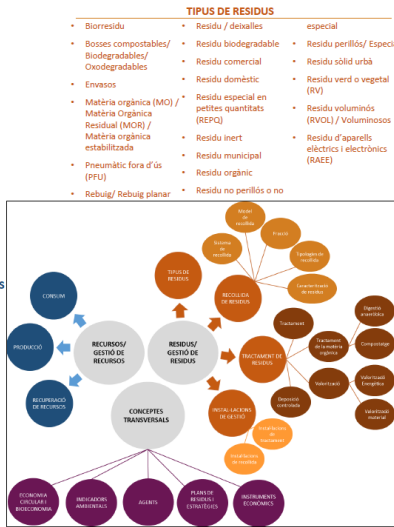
TIPUS DE RESIDUS

- Biorresidu
- Bosses compostables/ Biodegradables/ Oxodegradables
- Envasos
- Matèria orgànica (MO) / Matèria Orgànica Residual (MOR) / Matèria orgànica estabilitzada
- Pneumàtic fora d'ús (PFU)
- Rebuig/ Rebuig planar

- Residu / deixalles
- Residu biodegradable
- Residu comercial
- Residu domèstic
- Residu especial en petites quantitats (REPQ)
- Residu inert
- Residu municipal
- Residu orgànic
- Residu no perillós o no

especial
- Residu perillós/ Especi
- Residu sòlid urbà
- Residu verd o vegetal (RV)
- Residu voluminós (RVOL) / Voluminosos
- Residu d'aparells elèctrics i electrònics (RAEE)

s

CONSUM
PRODUCCIÓ
RECUPERACIÓ DE RECURSOS
RECURSOS/ GESTIÓ DE RECURSOS
RESIDUS/ GESTIÓ DE RESIDUS
TIPUS DE RESIDUS
RECOLLIDA DE RESIDUS
Model de recollida
Fracció
Sistema de recollida
Equipages de recollida
Caracterització de residus
TRACTAMENT DE RESIDUS
Tractament
Tractament de la matèria orgànica
Valorització
Dipòsit controlat
Digestió anaeròbica
Compostatge
Valorització Energètica
Valorització material
INSTAL·LACIONS DE GESTIÓ
Instal·lacions de tractament
Instal·lacions de recollida
CONCEPTES TRANSVERSALS
ECONOMIA CIRCULAR I BIOECONOMIA
INDICADORS AMBIENTALS
AGENTS
PLANS DE RESIDUS I ESTRATÈGIES
INSTRUMENTS ECONÒMICS